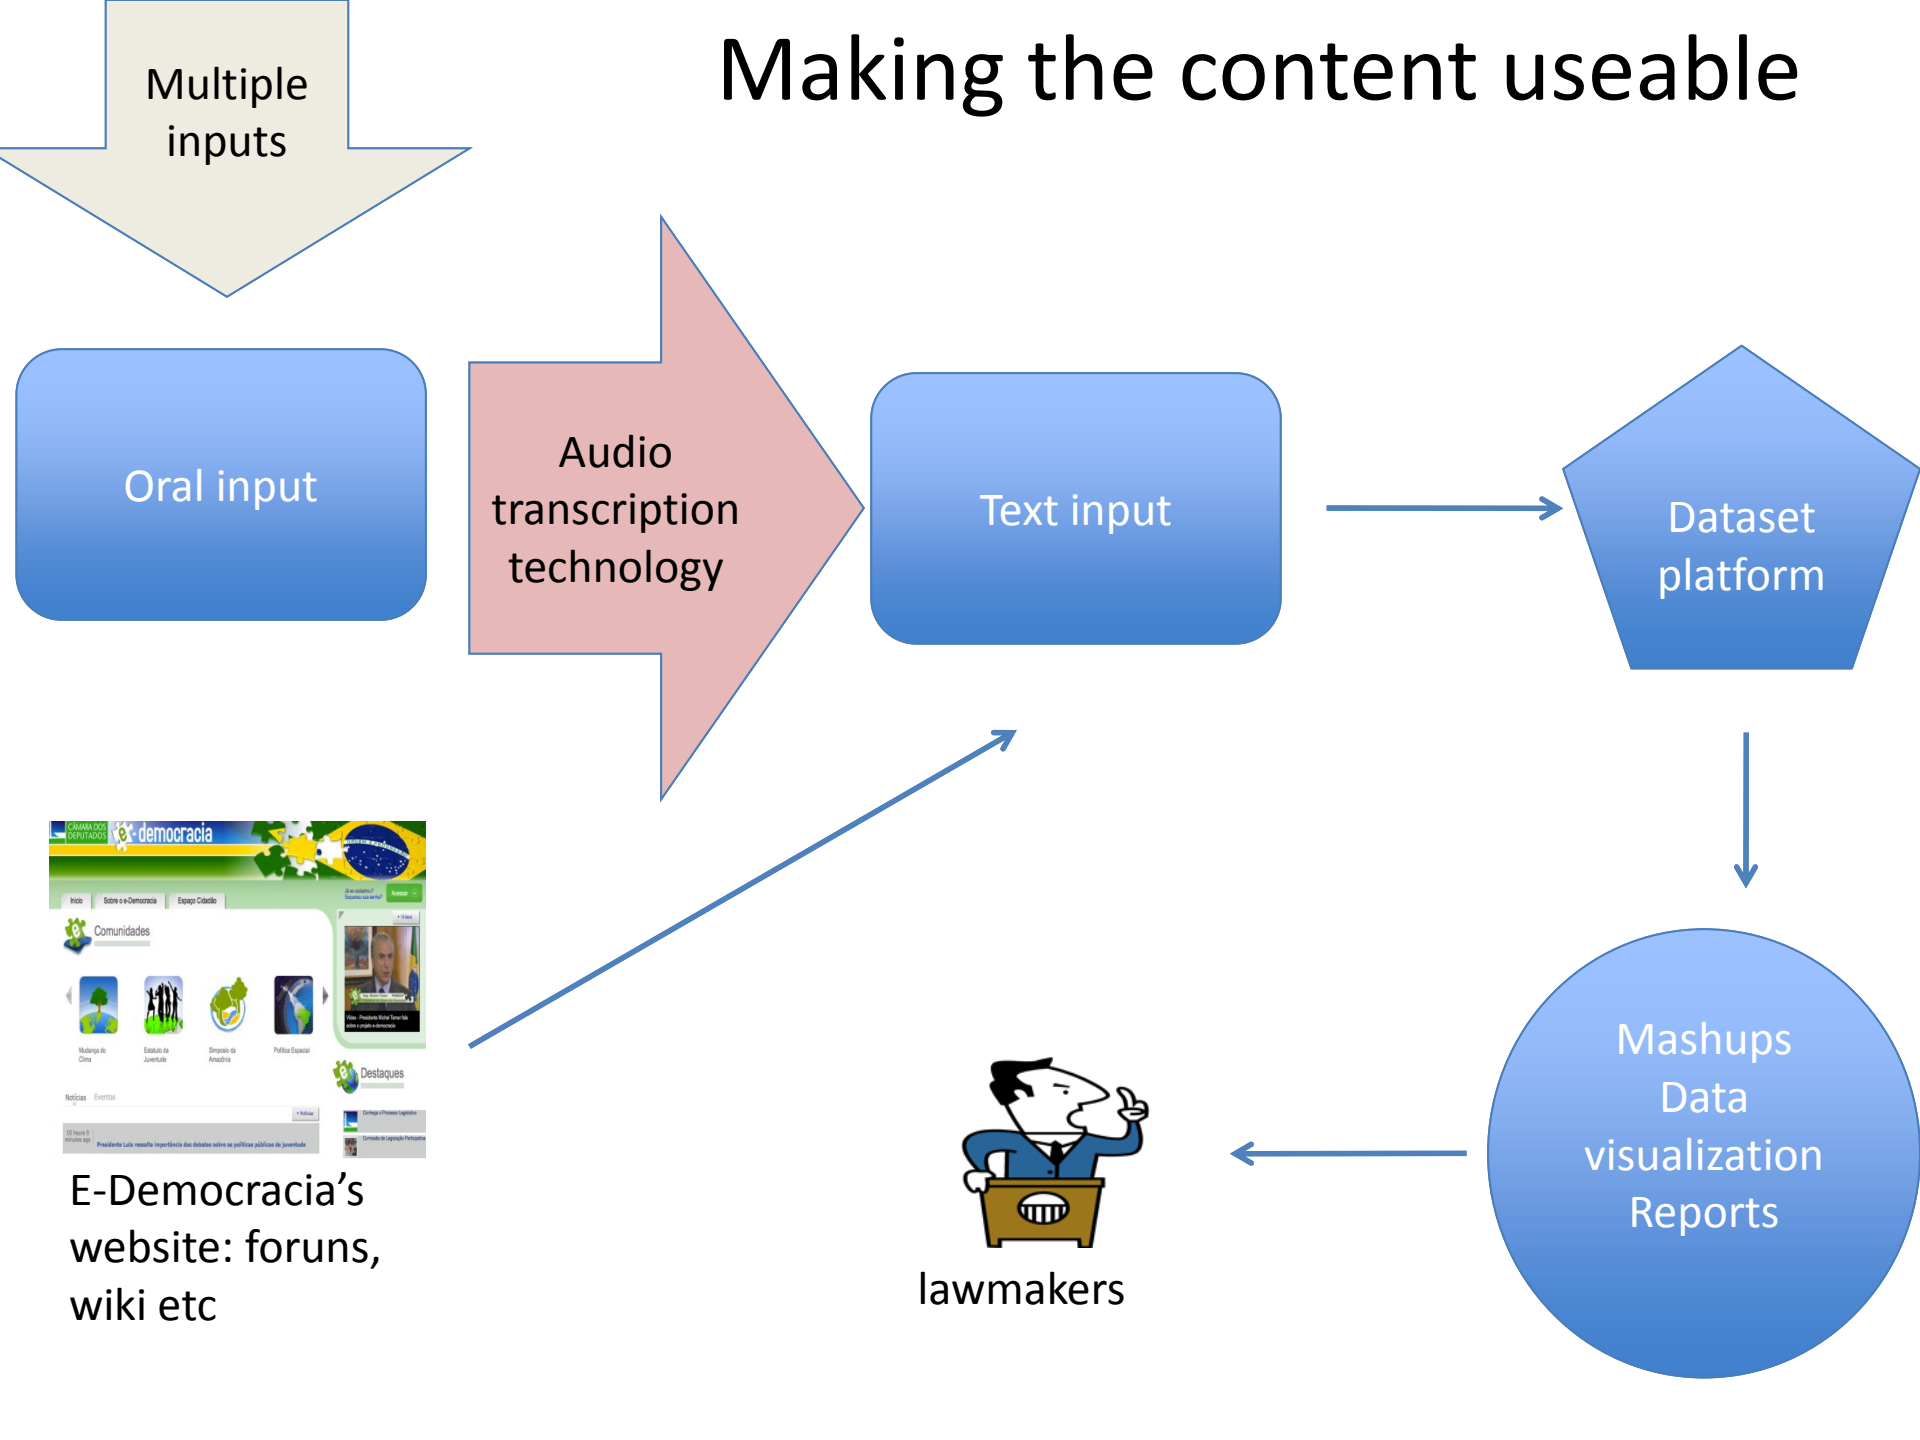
Multiple inputs

Making the content useable

Oral input

Audio transcription technology

Text input

Dataset platform

CÂMARA DOS DEPUTADOS e-democracia

Início Sobre o e-Democracia Espaço Cidadão

Comunidades

Destaques

Mashups Data visualization Reports

lawmakers

E-Democracia's website: foruns, wiki etc